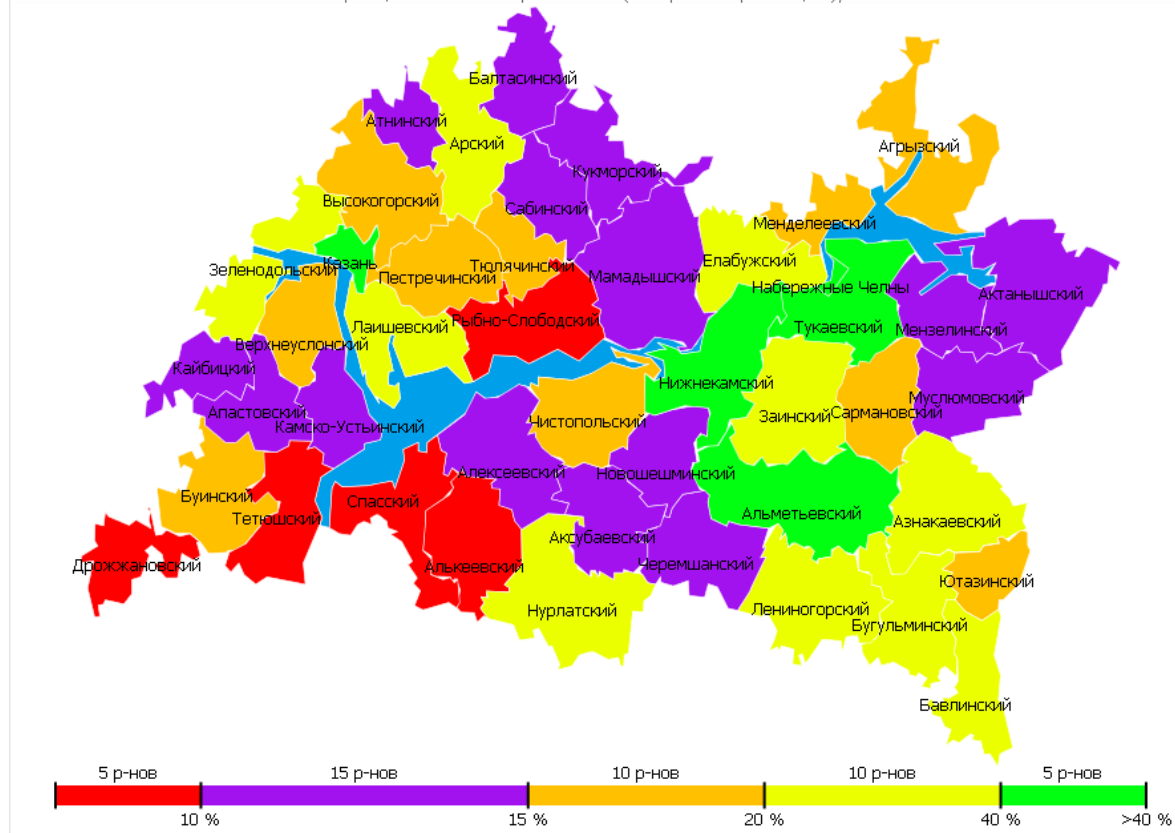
Балтасинский
Атнинский
Арский
Кукморский
Агрызский
Высокогорский
Сабинский
Менделеевский
Казань
Зеленодольский
Пестречинский
Тюлячинский
Мамадышский
Елабужский
Набережные Челны
Актанышский
Лаишевский
Рыбно-Слободский
Тукаевский
Мензелинский
Верхнеуслонский
Кайбицкий
Нижнекамский
Муслюмовский
Апастовский
Камско-Устьинский
Чистопольский
Заинский
Сармановский
Алексеевский
Новошешминский
Буинский
Тетюшский
Спасский
Альметьевский
Азнакаевский
Аксубаевский
Дрожжановский
Алькеевский
Черемшанский
Ютазинский
Нурлатский
Лениногорский
Бугульминский
Бавлинский

| 5 р-нов | 15 р-нов | 10 р-нов | 10 р-нов | 5 р-нов |
|---|---|---|---|---|

10 % 15 % 20 % 40 % >40 %